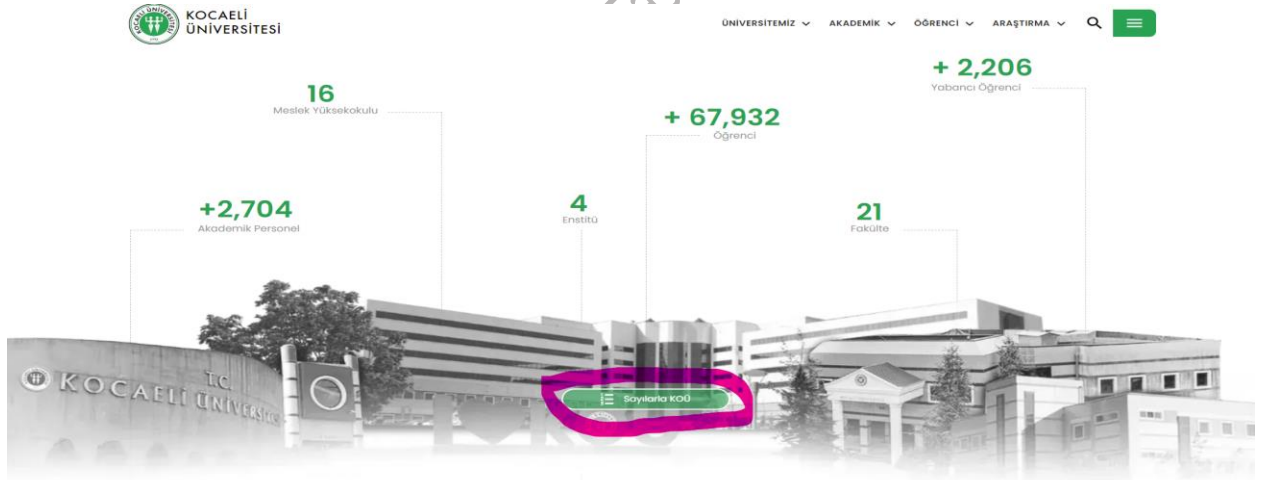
KOCAELİ ÜNİVERSİTESİ

ÜNİVERSİTEMİZ ⌄ AKADEMİK ⌄ ÖĞRENCİ ⌄ ARAŞTIRMA ⌄

16
Meslek Yüksekokulu

+ 2,206
Yabancı Öğrenci

+ 67,932
Öğrenci

+2,704
Akademik Personel

4
Enstitü

21
Fakülte

T.C.
KOCAELİ ÜNİVERSİ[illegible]

Sayılarla KOÜ